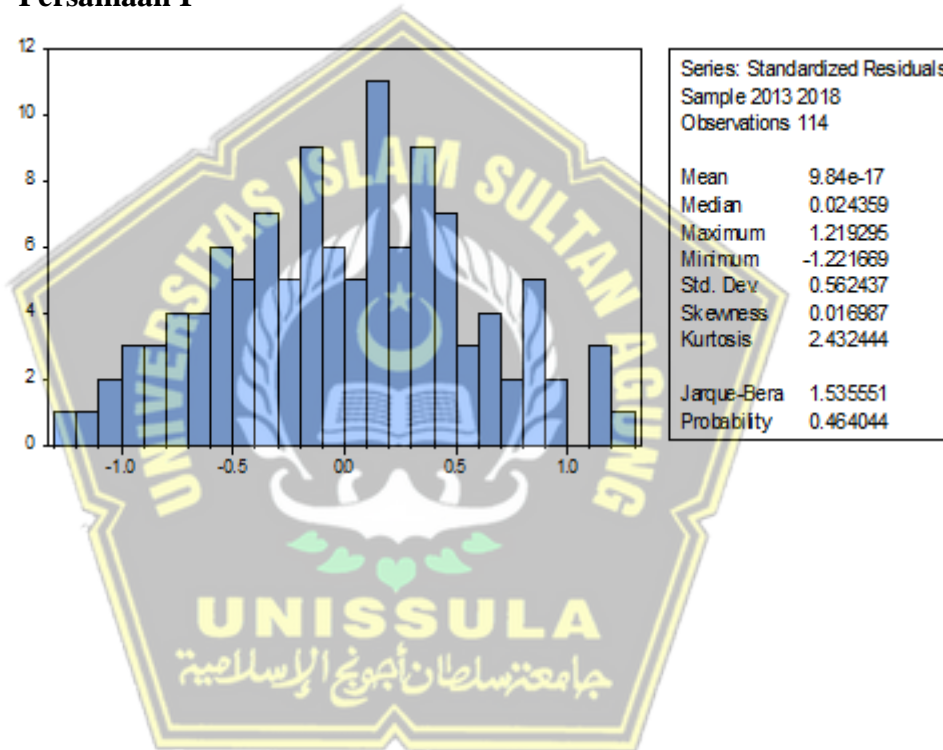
Persamaan I

12
10
8
6
4
2
0
-1.0
-0.5
0.0
0.5
1.0

Series: Standardized Residuals
Sample 2013 2018
Observations 114

| | |
|---|---|
| Mean | 9.84e-17 |
| Median | 0.024359 |
| Maximum | 1.219295 |
| Minimum | -1.221669 |
| Std. Dev. | 0.562437 |
| Skewness | 0.016987 |
| Kurtosis | 2.432444 |
| | |
| Jarque-Bera | 1.535551 |
| Probability | 0.464044 |

UNIVERSITAS ISLAM SULTAN AGUNG
UNISSULA
جامعة سلطان أجونج الإسلامية